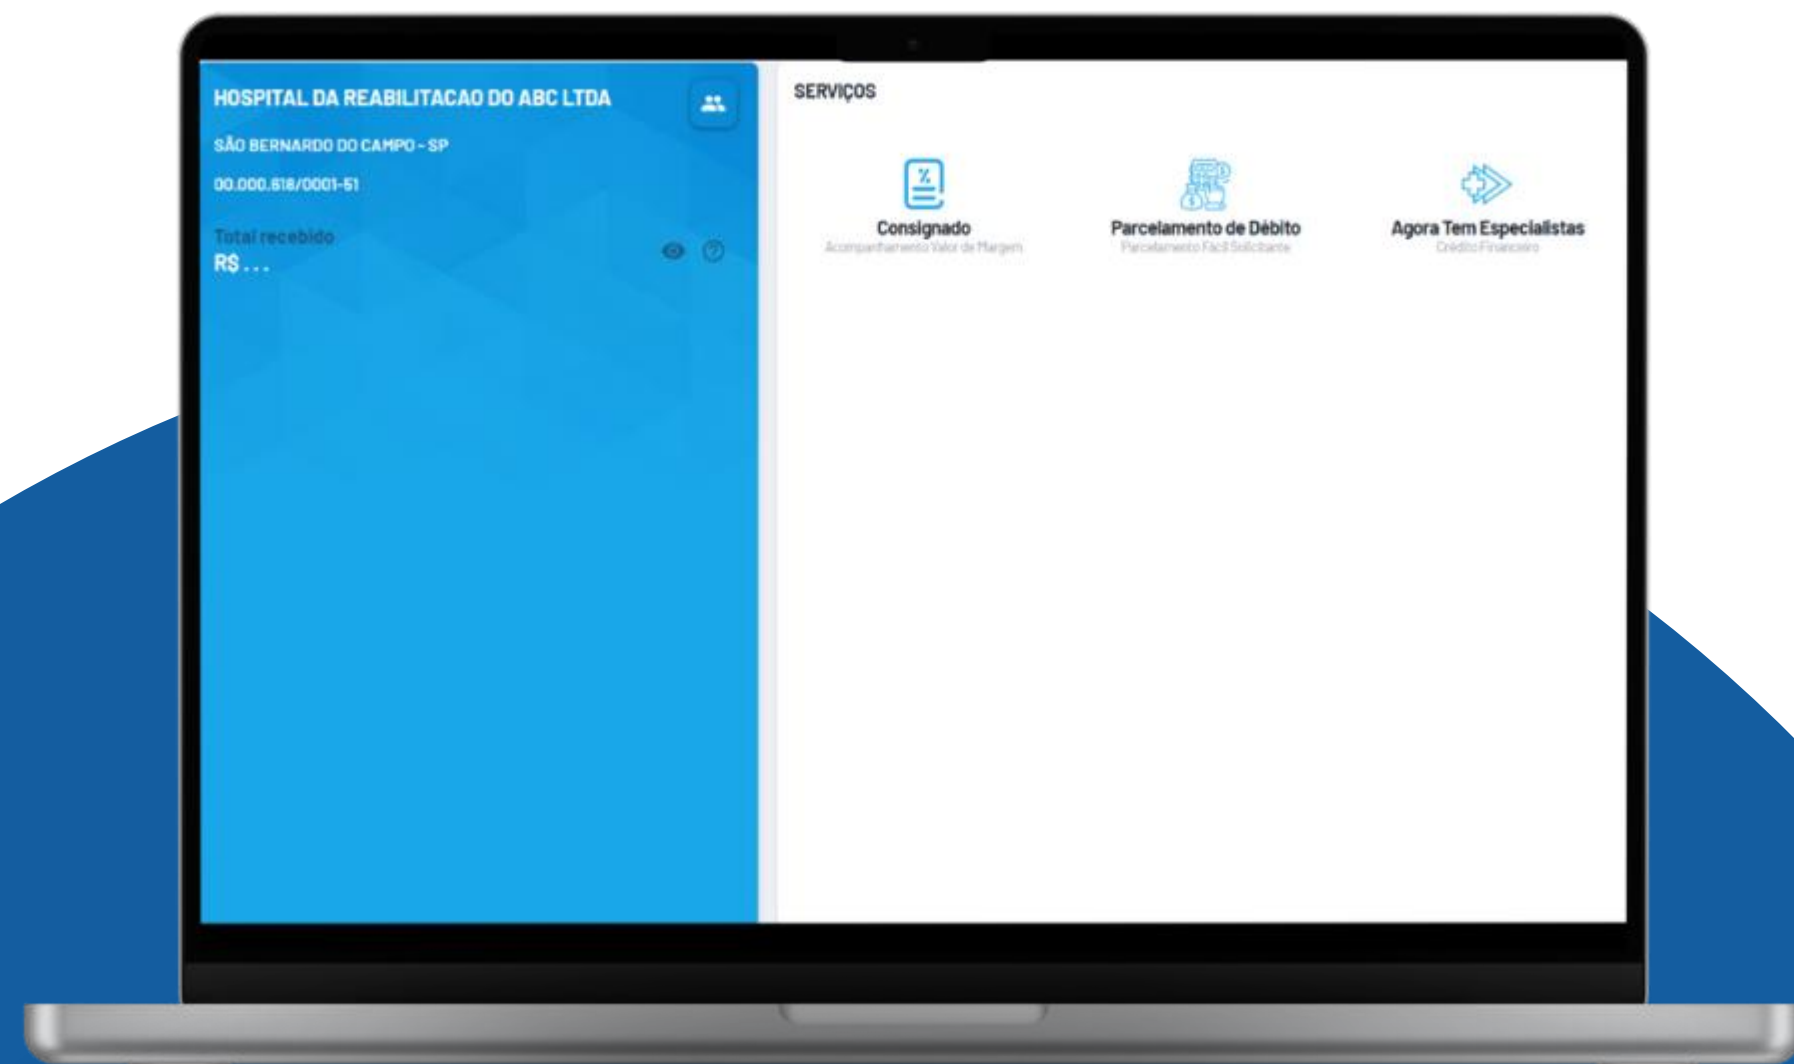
HOSPITAL DA REABILITACAO DO ABC LTDA

SÃO BERNARDO DO CAMPO - SP

00.000.618/0001-51

Total recebido

R$ . . .

SERVIÇOS

Consignado
Acompanhamento Valor de Margem

Parcelamento de Débito
Parcelamento Fácil Solicitante

Agora Tem Especialistas
Crédito Financeiro